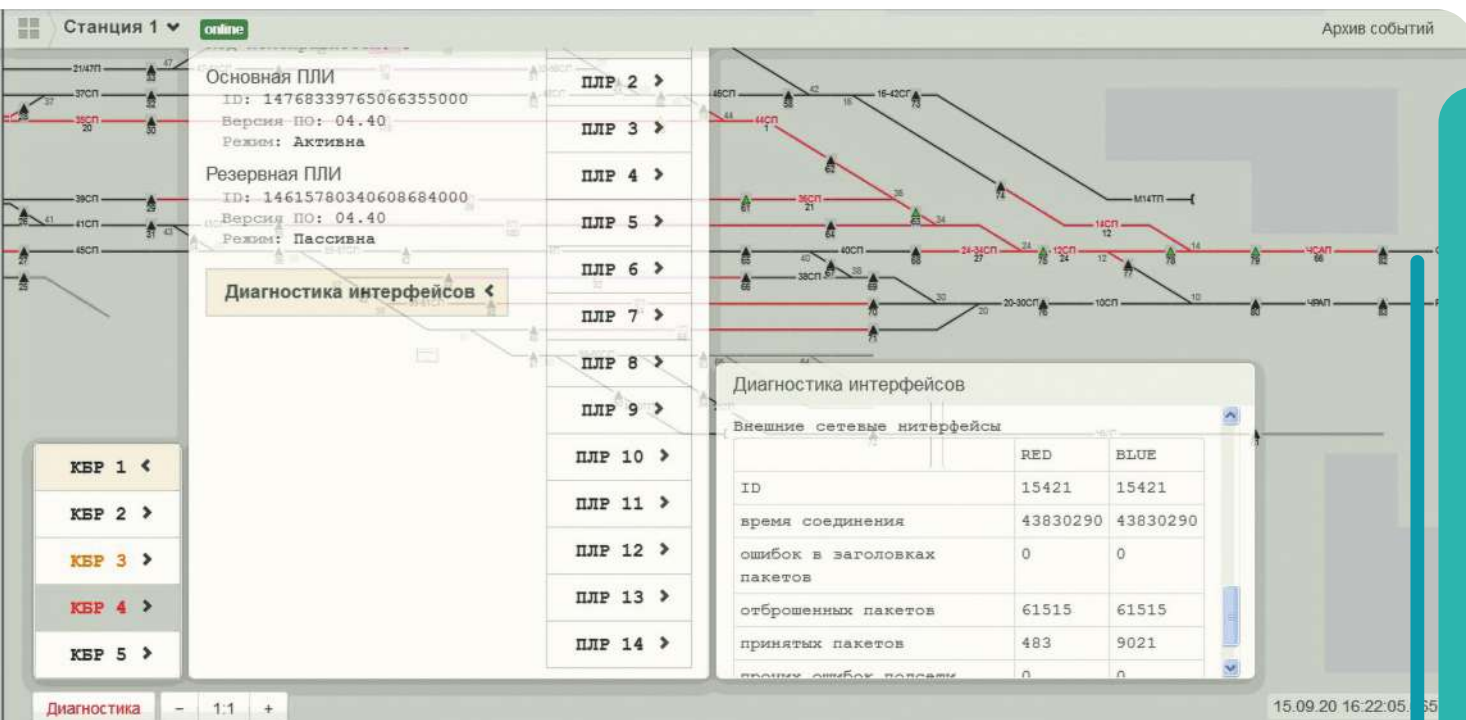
Станция 1 online

Архив событий

Основная ПЛИ
ID: 14768339765066355000
Версия ПО: 04.40
Режим: Активна

Резервная ПЛИ
ID: 14615780340608684000
Версия ПО: 04.40
Режим: Пассивна

Диагностика интерфейсов <

ПЛР 2 >
ПЛР 3 >
ПЛР 4 >
ПЛР 5 >
ПЛР 6 >
ПЛР 7 >
ПЛР 8 >
ПЛР 9 >
ПЛР 10 >
ПЛР 11 >
ПЛР 12 >
ПЛР 13 >
ПЛР 14 >

КБР 1 <
КБР 2 >
КБР 3 >
КБР 4 >
КБР 5 >

Диагностика интерфейсов

Внешние сетевые нитерфейсы

| | RED | BLUE |
|---|---|---|
| ID | 15421 | 15421 |
| время соединения | 43830290 | 43830290 |
| ошибок в заголовках пакетов | 0 | 0 |
| отброшенных пакетов | 61515 | 61515 |
| принятых пакетов | 483 | 9021 |
| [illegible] | 0 | 0 |

21/47П 37СП 35СП 39СП 41СП 45СП 46СП 16-42СП 44СП 36СП 14СП 40СП 24-34СП 12СП 4САП 38СП 20-30СП 10СП 4РАП М14ТП

Диагностика - 1:1 +

15.09.20 16:22:05.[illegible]